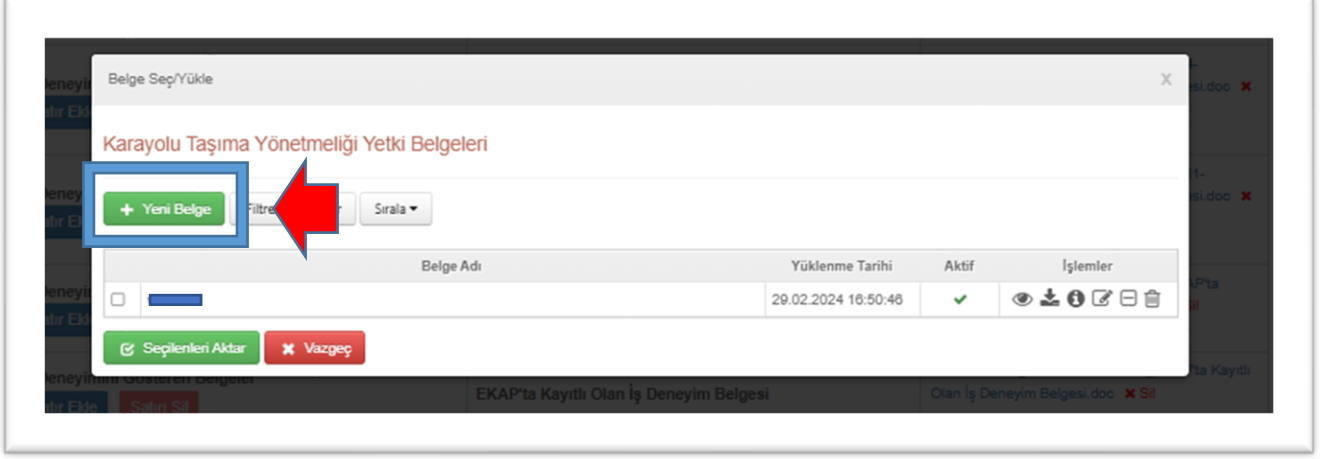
Belge Seç/Yükle

X

Karayolu Taşıma Yönetmeliği Yetki Belgeleri

+ Yeni Belge

Filtre

Sırala

| | Belge Adı | Yüklenme Tarihi | Aktif | İşlemler |
|---|---|---|---|---|
| ☐ | | 29.02.2024 16:50:46 | ✔ | |

Seçilenleri Aktar

Vazgeç

Deneyi

atır Ek

Deney

atır Ek

Deneyi

atır Ek

Deneyimini Gösteren Belgeler

atır Ekle

Satırı Sil

EKAP'ta Kayıtlı Olan İş Deneyim Belgesi

si.doc

si.doc

AP'ta

Sil

'ta Kayıtlı

Olan İş Deneyim Belgesi.doc

Sil